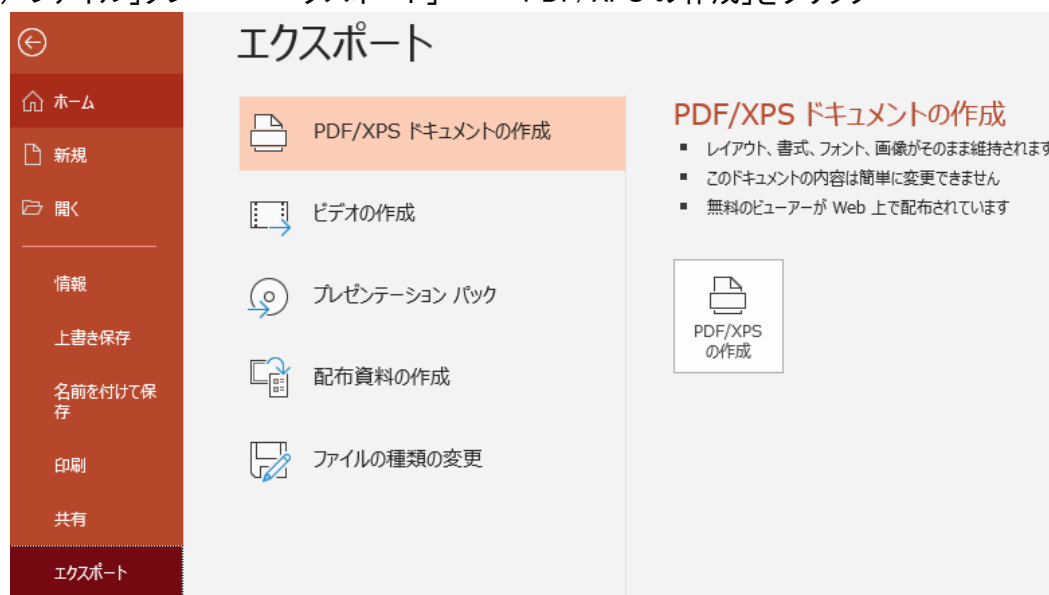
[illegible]

ホーム

新規

開く

情報

上書き保存

名前を付けて保存

印刷

共有

エクスポート

エクスポート

PDF/XPS ドキュメントの作成

ビデオの作成

プレゼンテーション パック

配布資料の作成

ファイルの種類の変更

PDF/XPS ドキュメントの作成

■ レイアウト、書式、フォント、画像がそのまま維持されます

■ このドキュメントの内容は簡単に変更できません

■ 無料のビューアーが Web 上で配布されています

PDF/XPS の作成